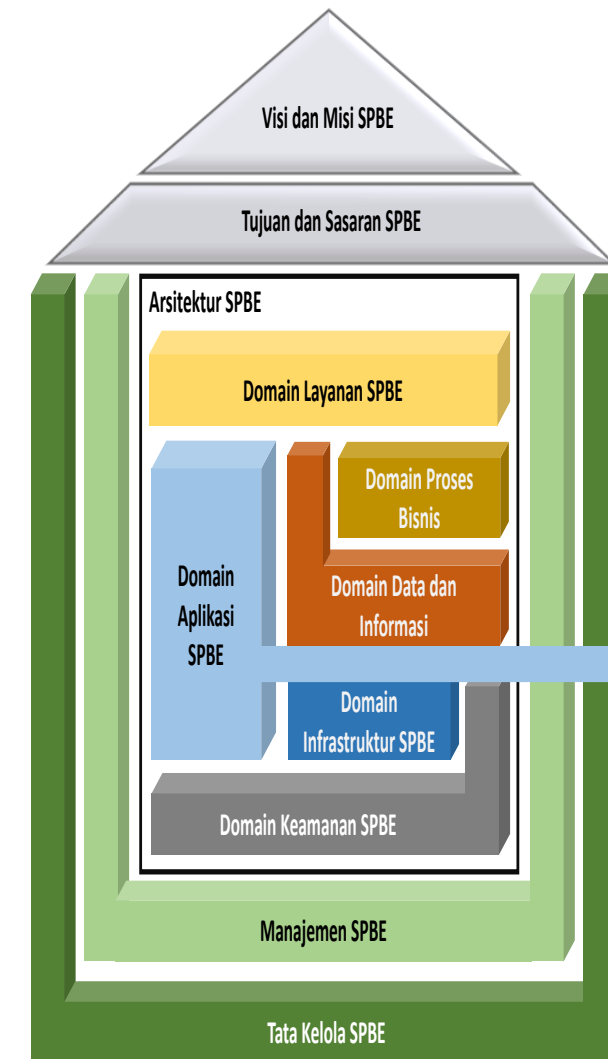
Visi dan Misi SPBE

Tujuan dan Sasaran SPBE

Arsitektur SPBE

Domain Layanan SPBE

Domain Proses Bisnis

Domain Aplikasi SPBE

Domain Data dan Informasi

Domain Infrastruktur SPBE

Domain Keamanan SPBE

Manajemen SPBE

Tata Kelola SPBE